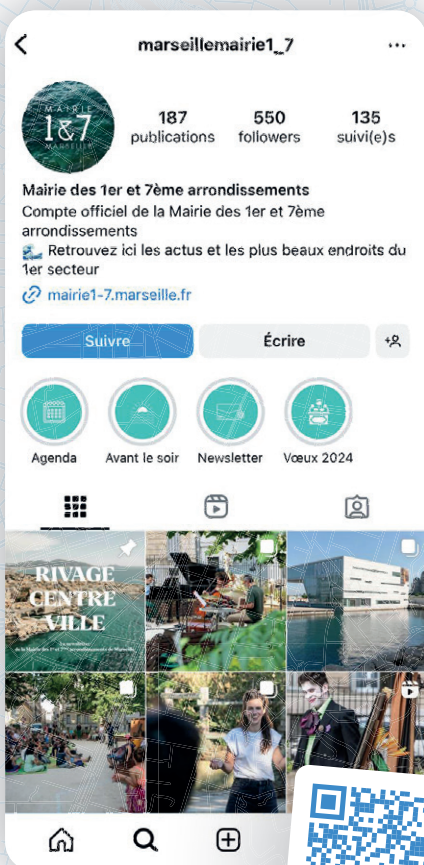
marseillemairie1_7

MAIRIE 1&7 MARSEILLE

187 publications

550 followers

135 suivi(e)s

Mairie des 1er et 7ème arrondissements

Compte officiel de la Mairie des 1er et 7ème arrondissements

Retrouvez ici les actus et les plus beaux endroits du 1er secteur

mairie1-7.marseille.fr

Suivre

Écrire

Agenda

Avant le soir

Newsletter

Vœux 2024

RIVAGE CENTRE VILLE

La newsletter de la Mairie des 1er et 7ème arrondissements de Marseille